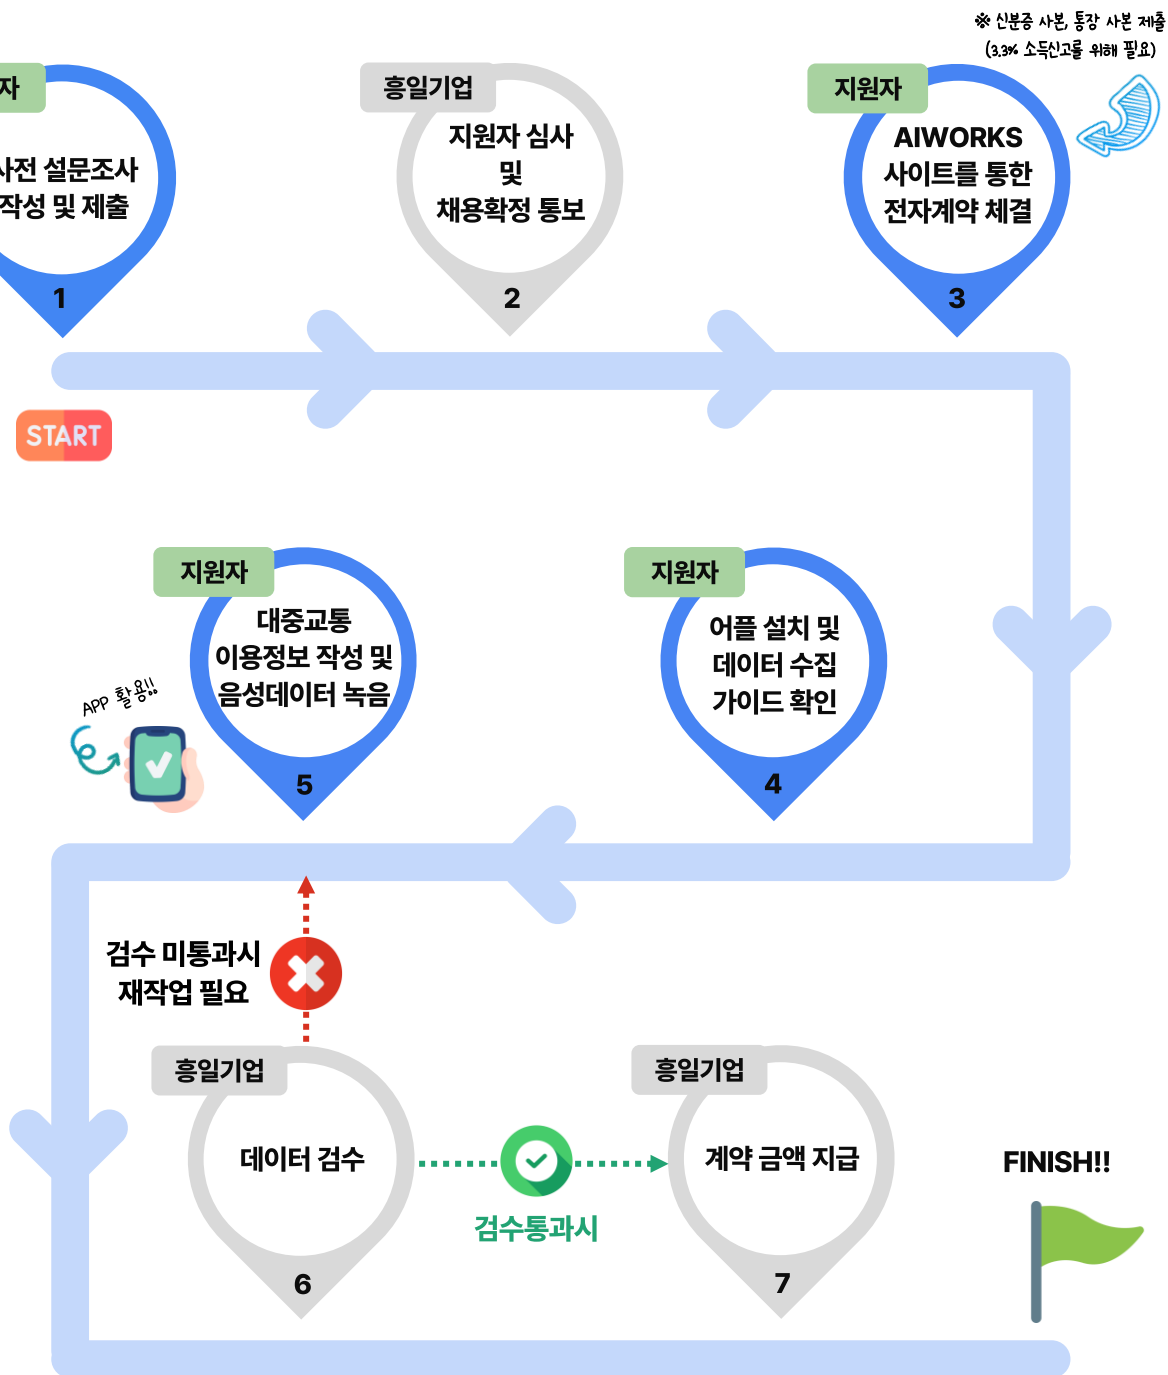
※ 신분증 사본, 통장 사본 제출
(3.3% 소득신고를 위해 필요)

자
사전 설문조사 작성 및 제출
1

흥일기업
지원자 심사 및 채용확정 통보
2

지원자
AIWORKS 사이트를 통한 전자계약 체결
3

START

지원자
대중교통 이용정보 작성 및 음성데이터 녹음
5

APP 활용!!

지원자
어플 설치 및 데이터 수집 가이드 확인
4

검수 미통과시 재작업 필요

흥일기업
데이터 검수
6

검수통과시

흥일기업
계약 금액 지급
7

FINISH!!